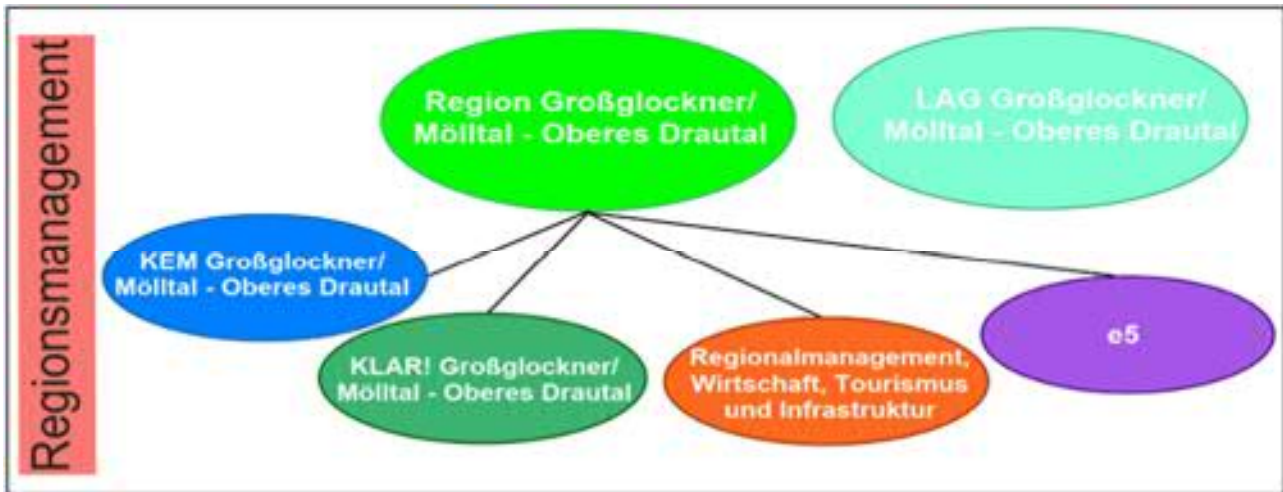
Regionsmanagement

Region Großglockner/ Mölltal - Oberes Drautal

LAG Großglockner/ Mölltal - Oberes Drautal

KEM Großglockner/ Mölltal - Oberes Drautal

KLAR! Großglockner/ Mölltal - Oberes Drautal

Regionalmanagement, Wirtschaft, Tourismus und Infrastruktur

e5